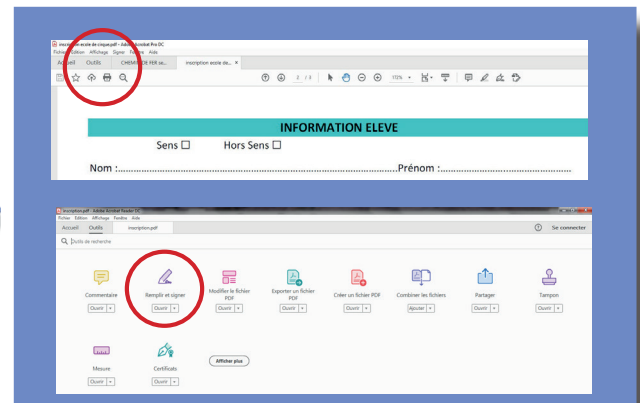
inscription ecole de cirque.pdf - Adobe Acrobat Pro DC
Fichier Edition Affichage Signer Fenêtre Aide
Accueil Outils CHEMIN DE FER se... inscription ecole de... ×

2 / 3 172%

INFORMATION ELEVE

Sens ☐ Hors Sens ☐

Nom :..........................................................................Prénom :............................................

inscription.pdf - Adobe Acrobat Reader DC
Fichier Edition Affichage Fenêtre Aide
Accueil Outils inscription.pdf
Se connecter
Outils de recherche

Commentaire
Ouvrir
Remplir et signer
Ouvrir
Modifier le fichier PDF
Ouvrir
Exporter un fichier PDF
Ouvrir
Créer un fichier PDF
Ouvrir
Combiner les fichiers
Ajouter
Partager
Ouvrir
Tampon
Ouvrir
Mesure
Ouvrir
Certificats
Ouvrir
Afficher plus